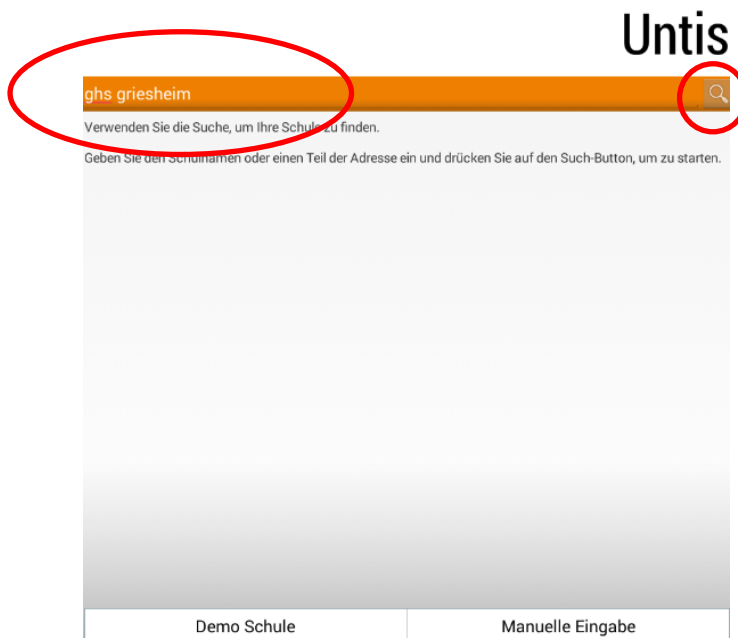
Untis

ghs griesheim

Verwenden Sie die Suche, um Ihre Schule zu finden.

Geben Sie den Schulnamen oder einen Teil der Adresse ein und drücken Sie auf den Such-Button, um zu starten.

Demo Schule

Manuelle Eingabe